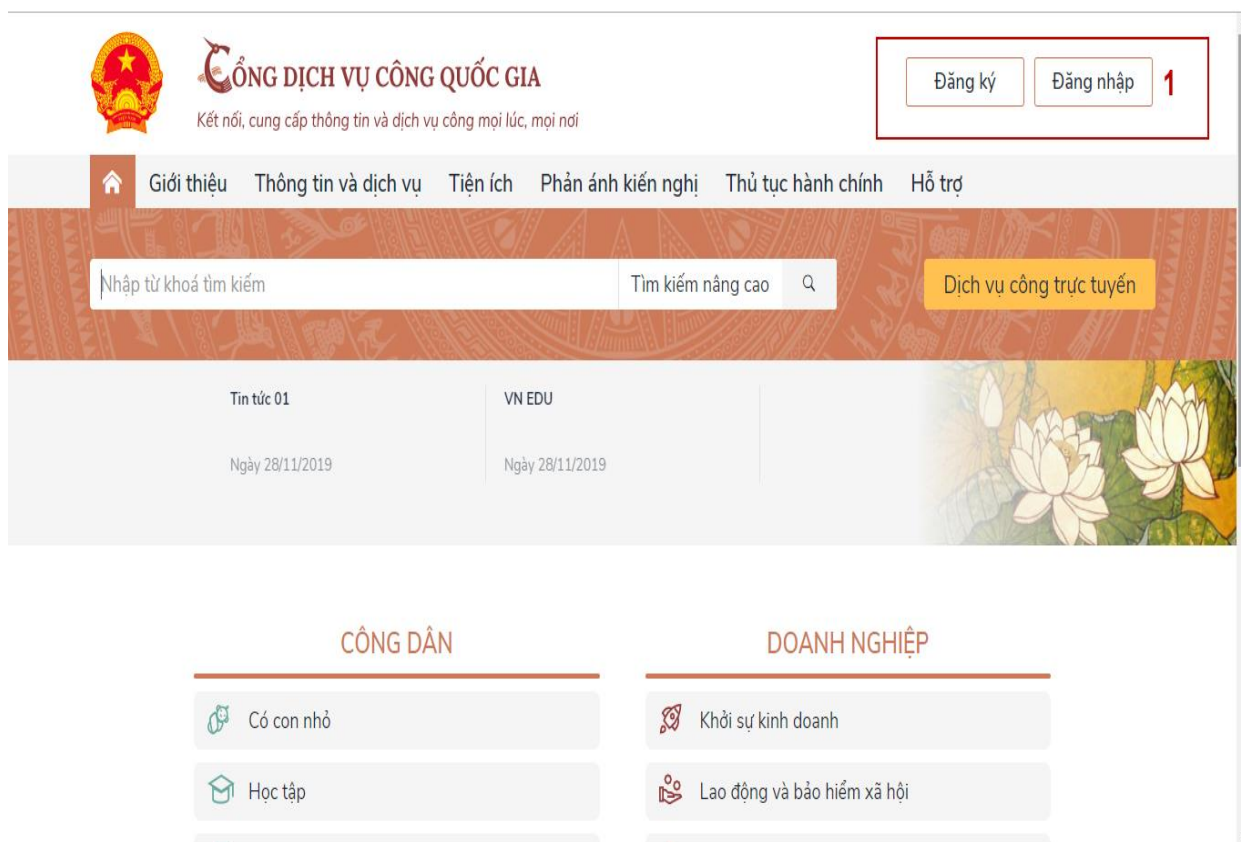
CỔNG DỊCH VỤ CÔNG QUỐC GIA
Kết nối, cung cấp thông tin và dịch vụ công mọi lúc, mọi nơi

Đăng ký Đăng nhập 1

Giới thiệu Thông tin và dịch vụ Tiện ích Phản ánh kiến nghị Thủ tục hành chính Hỗ trợ

Nhập từ khoá tìm kiếm Tìm kiếm nâng cao Dịch vụ công trực tuyến

Tin tức 01
Ngày 28/11/2019

VN EDU
Ngày 28/11/2019

CÔNG DÂN
Có con nhỏ
Học tập

DOANH NGHIỆP
Khởi sự kinh doanh
Lao động và bảo hiểm xã hội